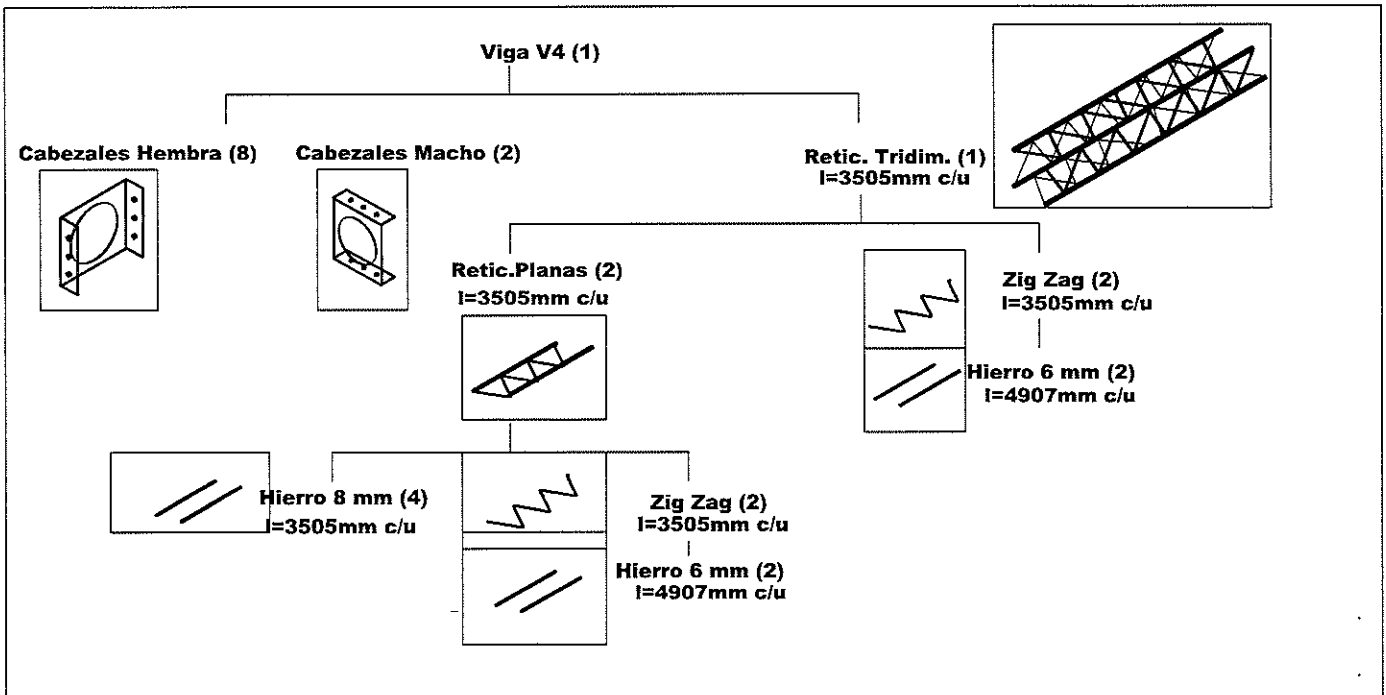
Viga V4 (1)

Cabezales Hembra (8)

Cabezales Macho (2)

Retic. Tridim. (1)
l=3505mm c/u

Retic.Planas (2)
l=3505mm c/u

Zig Zag (2)
l=3505mm c/u

Hierro 6 mm (2)
l=4907mm c/u

Hierro 8 mm (4)
l=3505mm c/u

Zig Zag (2)
l=3505mm c/u

Hierro 6 mm (2)
l=4907mm c/u